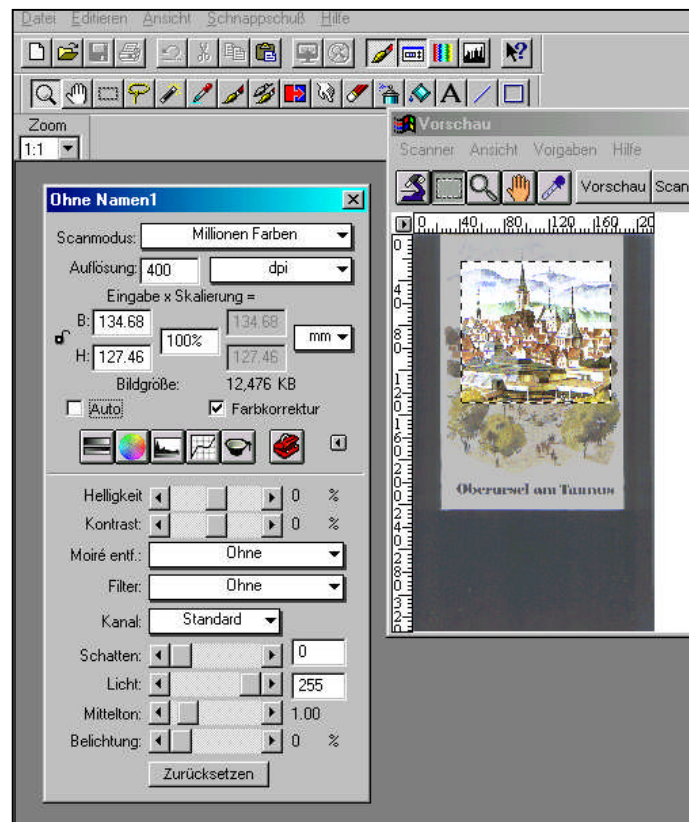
Datei Editieren Ansicht Schnappschuß Hilfe

Zoom
1:1

Vorschau
Scanner Ansicht Vorgaben Hilfe
Vorschau Scan

Ohne Namen1
Scanmodus: Millionen Farben
Auflösung: 400 dpi
Eingabe x Skalierung =
B: 134.68 134.68
100% mm
H: 127.46 127.46
Bildgröße: 12,476 KB
Auto Farbkorrektur

Helligkeit 0 %
Kontrast: 0 %
Moiré entf.: Ohne
Filter: Ohne
Kanal: Standard
Schatten: 0
Licht: 255
Mittelton: 1.00
Belichtung: 0 %
Zurücksetzen

Oberursel am Taunus